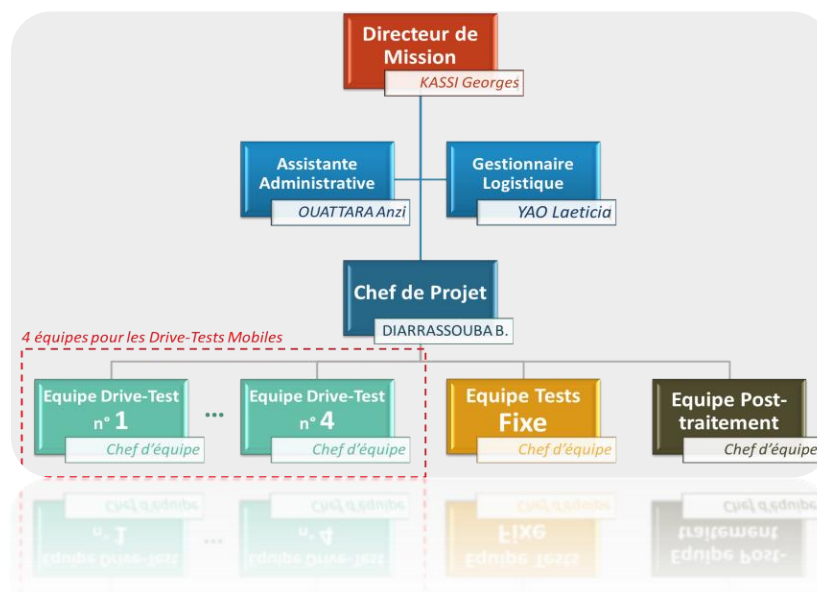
Directeur de Mission
KASSI Georges

Assistante Administrative
OUATTARA Anzi

Gestionnaire Logistique
YAO Laeticia

Chef de Projet
DIARRASSOUBA B.

4 équipes pour les Drive-Tests Mobiles

Equipe Drive-Test n° 1
Chef d'équipe

...

Equipe Drive-Test n° 4
Chef d'équipe

Equipe Tests Fixe
Chef d'équipe

Equipe Post-traitement
Chef d'équipe